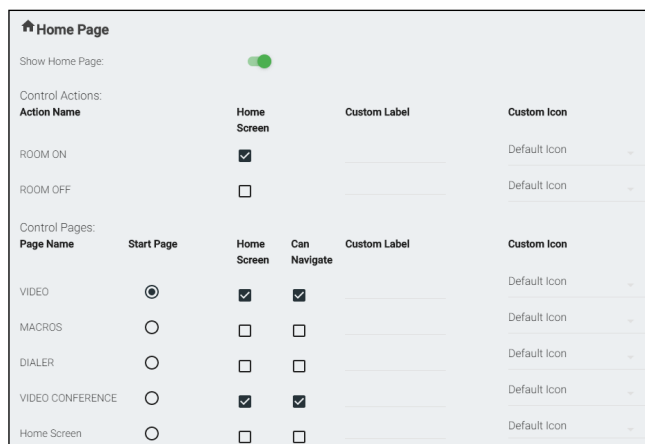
Home Page

Show Home Page:

Control Actions:

| Action Name | Home Screen | Custom Label | Custom Icon |
|---|---|---|---|
| ROOM ON | ☑ | | Default Icon |
| ROOM OFF | ☐ | | Default Icon |

Control Pages:

| Page Name | Start Page | Home Screen | Can Navigate | Custom Label | Custom Icon |
|---|---|---|---|---|---|
| VIDEO | ◉ | ☑ | ☑ | | Default Icon |
| MACROS | ○ | ☐ | ☐ | | Default Icon |
| DIALER | ○ | ☐ | ☐ | | Default Icon |
| VIDEO CONFERENCE | ○ | ☑ | ☑ | | Default Icon |
| Home Screen | ○ | ☐ | ☐ | | Default Icon |